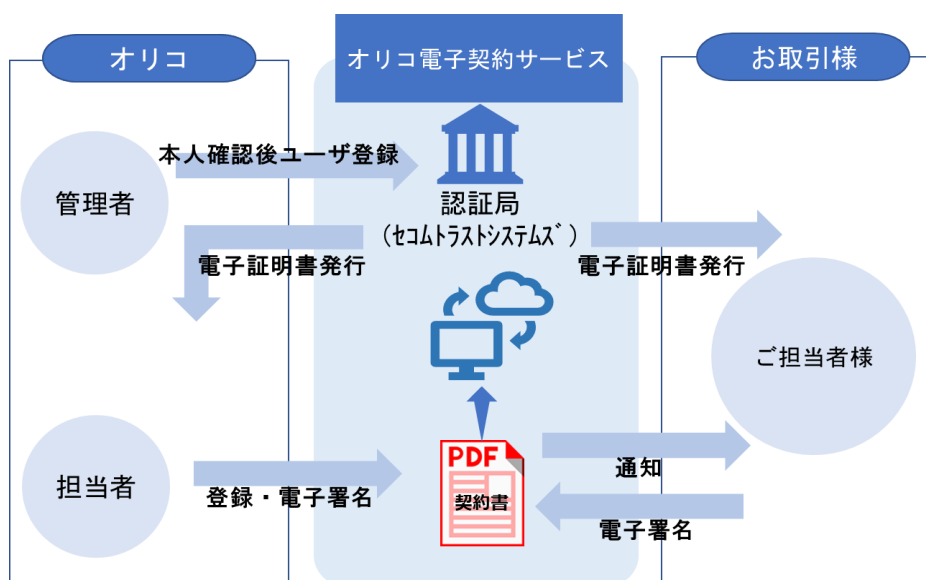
オリコ

オリコ電子契約サービス

お取引様

管理者

本人確認後ユーザ登録

認証局
（セコムトラストシステムズ）

電子証明書発行

電子証明書発行

ご担当者様

担当者

登録・電子署名

PDF
契約書

通知

電子署名